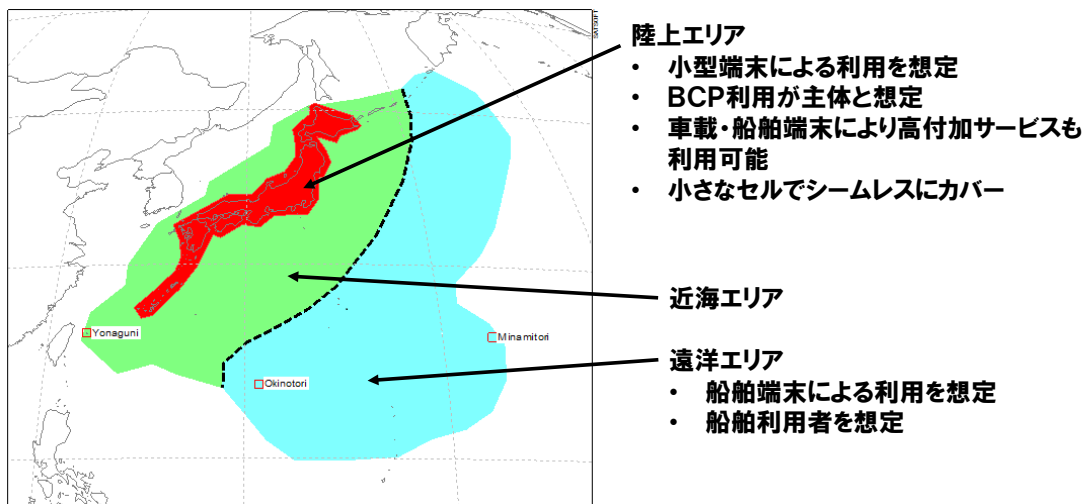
陸上エリア
• 小型端末による利用を想定
• BCP利用が主体と想定
• 車載・船舶端末により高付加サービスも利用可能
• 小さなセルでシームレスにカバー

近海エリア

遠洋エリア
• 船舶端末による利用を想定
• 船舶利用者を想定

Yonaguni
Minamitori
Okinotori